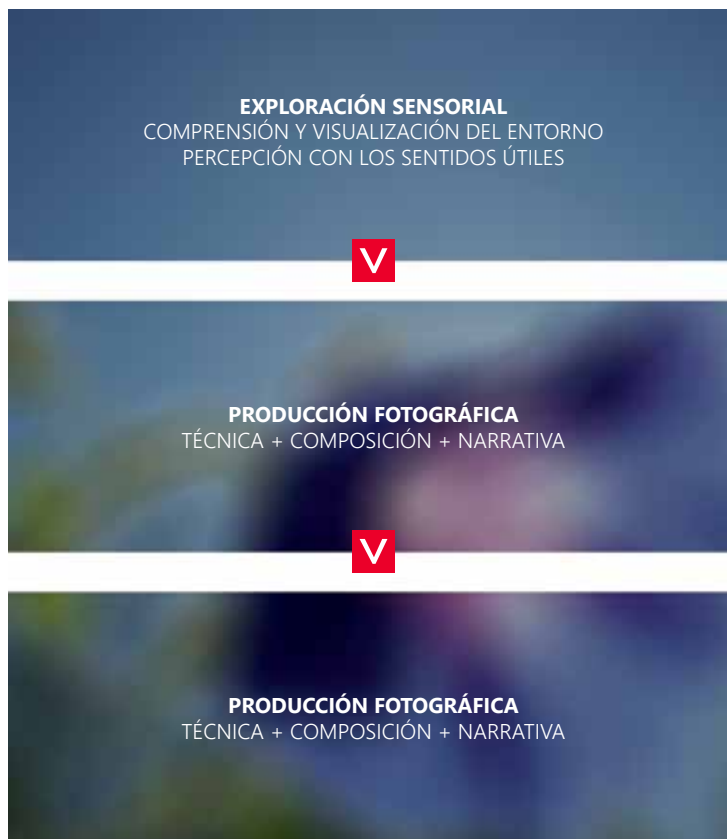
EXPLORACIÓN SENSORIAL
COMPRENSIÓN Y VISUALIZACIÓN DEL ENTORNO
PERCEPCIÓN CON LOS SENTIDOS ÚTILES

PRODUCCIÓN FOTOGRÁFICA
TÉCNICA + COMPOSICIÓN + NARRATIVA

PRODUCCIÓN FOTOGRÁFICA
TÉCNICA + COMPOSICIÓN + NARRATIVA